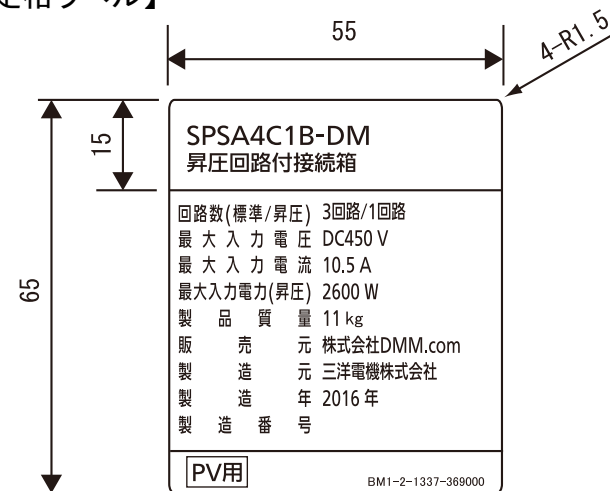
定格シール】

55

4-R1.5

15

65

SPSA4C1B-DM
昇圧回路付接続箱

| | |
|---|---|
| 回路数(標準/昇圧) | 3回路/1回路 |
| 最大入力電圧 | DC450 V |
| 最大入力電流 | 10.5 A |
| 最大入力電力(昇圧) | 2600 W |
| 製品質量 | 11 kg |
| 販売元 | 株式会社DMM.com |
| 製造元 | 三洋電機株式会社 |
| 製造年 | 2016 年 |
| 製造番号 | |

PV用

BM1-2-1337-369000